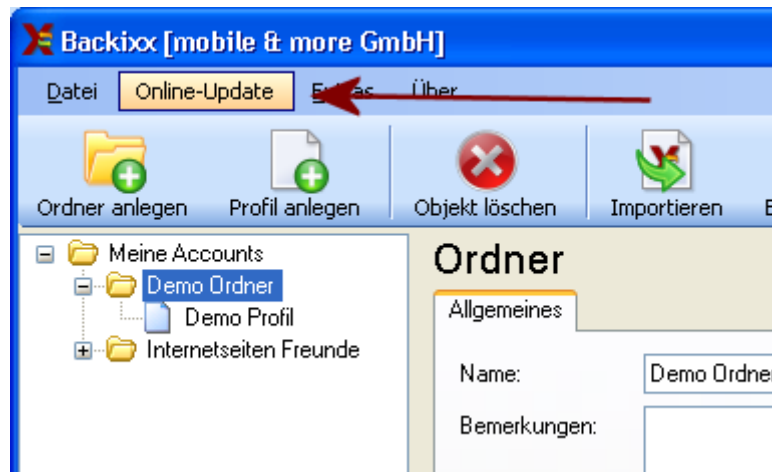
Backixx [mobile & more GmbH]

Datei Online-Update Extras Über

Ordner anlegen Profil anlegen Objekt löschen Importieren E

Meine Accounts
Demo Ordner
Demo Profil
Internetseiten Freunde

Ordner

Allgemeines

Name: Demo Ordner

Bemerkungen: